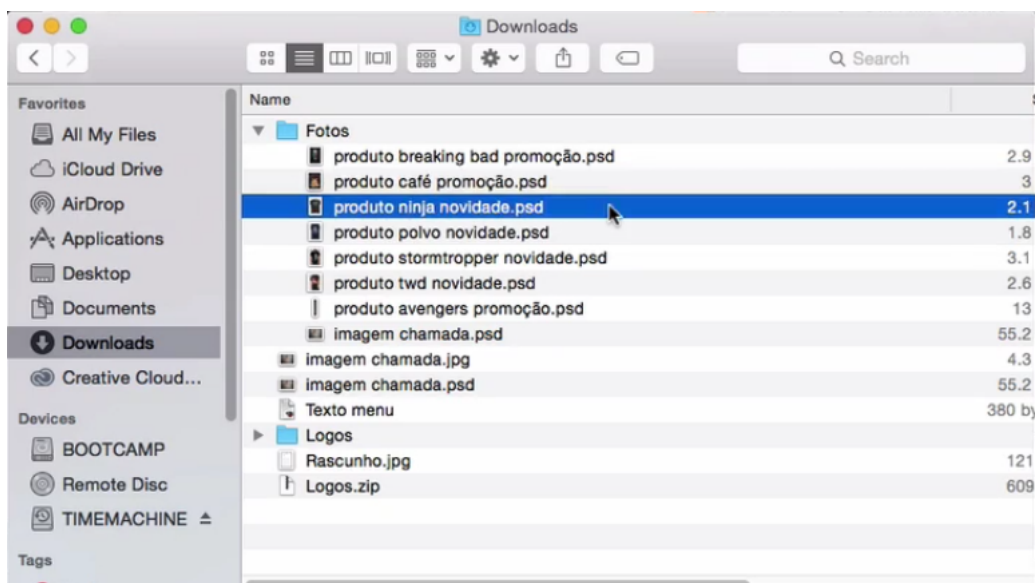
Downloads

Search

Favorites
All My Files
iCloud Drive
AirDrop
Applications
Desktop
Documents
Downloads
Creative Cloud...

Devices
BOOTCAMP
Remote Disc
TIMEMACHINE ⏏

Tags

| Name | |
|---|---|
| Fotos | |
| produto breaking bad promoção.psd | 2.9 |
| produto café promoção.psd | 3 |
| produto ninja novidade.psd | 2.1 |
| produto polvo novidade.psd | 1.8 |
| produto stormtropper novidade.psd | 3.1 |
| produto twd novidade.psd | 2.6 |
| produto avengers promoção.psd | 13 |
| imagem chamada.psd | 55.2 |
| imagem chamada.jpg | 4.3 |
| imagem chamada.psd | 55.2 |
| Texto menu | 380 by |
| Logos | |
| Rascunho.jpg | 121 |
| Logos.zip | 609 |